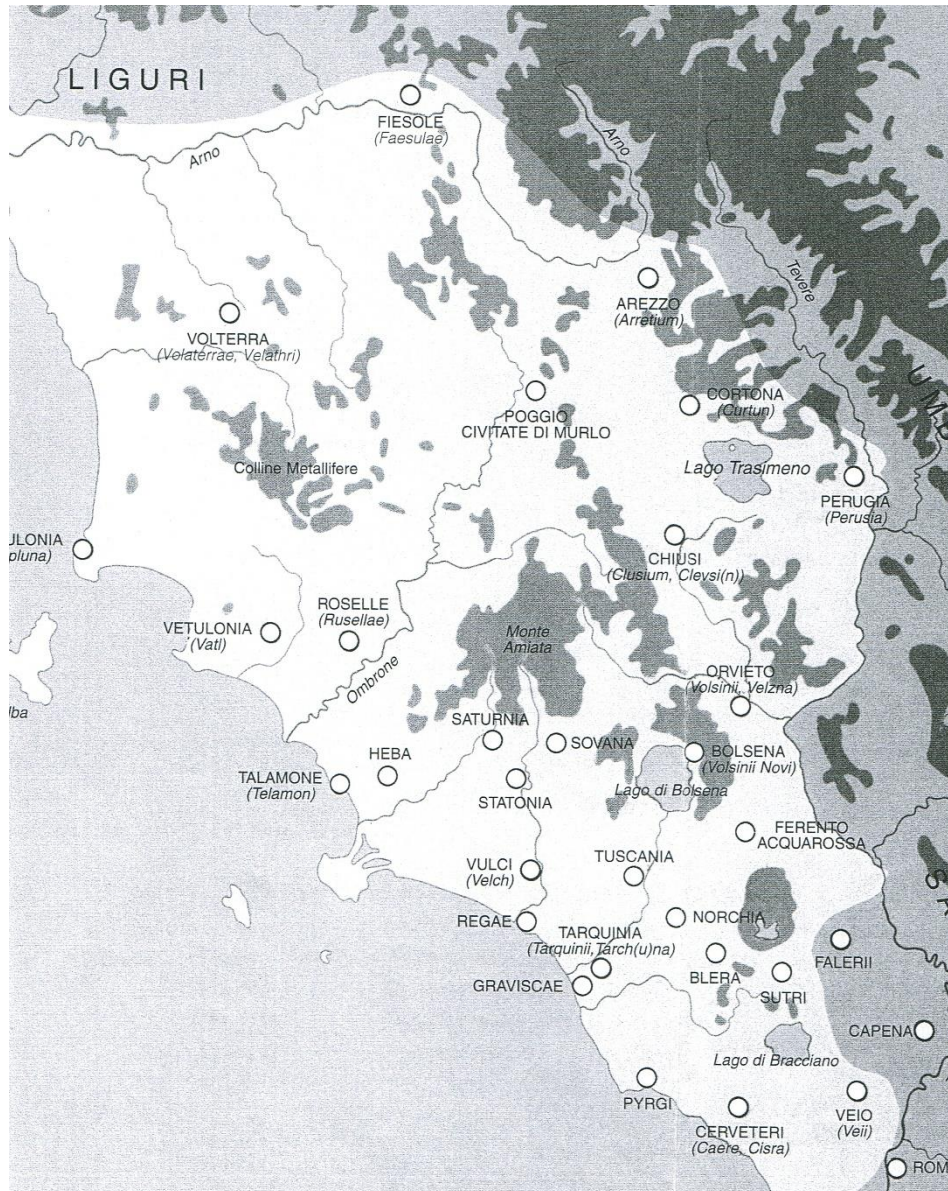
LIGURI

FIESOLE
(Faesulae)

Arno

Arno

Tevere

AREZZO
(Arretium)

VOLTERRA
(Velaterrae, Velathri)

UMB

CORTONA
(Curtun)

POGGIO
CIVITATE DI MURLO

Lago Trasimeno

Colline Metallifere

PERUGIA
(Perusia)

ULONIA
pluna)

CHIUSI
(Clusium, Clevsi(n))

ROSELLE
(Rusellae)

VETULONIA
(Vatl)

Monte
Amiata

Ombrone

lba

ORVIETO
(Volsinii, Velzna)

SATURNIA

SOVANA

BOLSENA
(Volsinii Novi)

HEBA

TALAMONE
(Telamon)

STATONIA

Lago di Bolsena

FERENTO
ACQUAROSSA

TUSCANIA

VULCI
(Velch)

SA

REGAE

TARQUINIA
(Tarquinii, Tarch(u)na)

NORCHIA

FALERII

GRAVISCAE

BLERA

SUTRI

CAPENA

Lago di Bracciano

PYRGI

CERVETERI
(Caere, Cisra)

VEIO
(Veii)

ROM